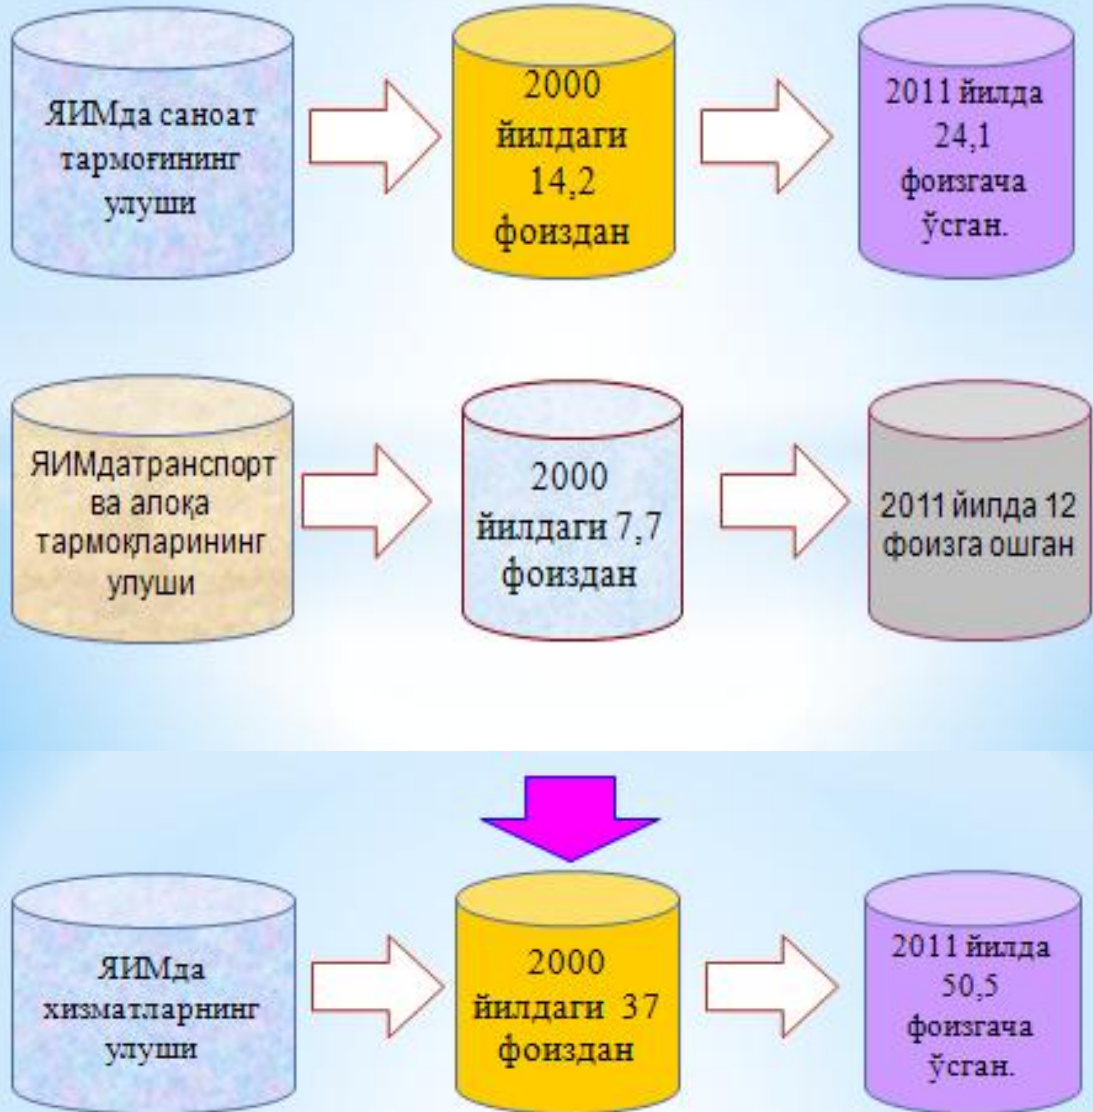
ЯИМда саноат тармоғининг улуши

2000 йилдаги 14,2 фоиздан

2011 йилда 24,1 фоизгача ўсган.

ЯИМдатранспорт ва алоқа тармоқларининг улуши

2000 йилдаги 7,7 фоиздан

2011 йилда 12 фоизга ошган

ЯИМда хизматларнинг улуши

2000 йилдаги 37 фоиздан

2011 йилда 50,5 фоизгача ўсган.